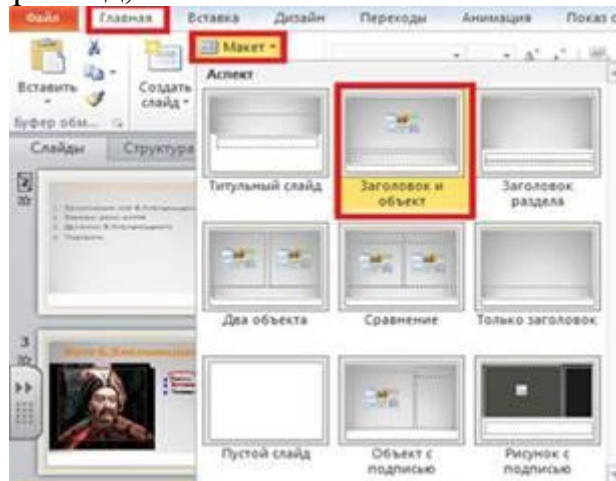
Файл Главная Вставка Дизайн Переходы Анимация Показ с

Вставить

Буфер обм...

Создать слайд

Макет

Слайды Структура

Аспект

Титульный слайд

Заголовок и объект

Заголовок раздела

Два объекта

Сравнение

Только заголовок

Пустой слайд

Объект с подписью

Рисунок с подписью

3